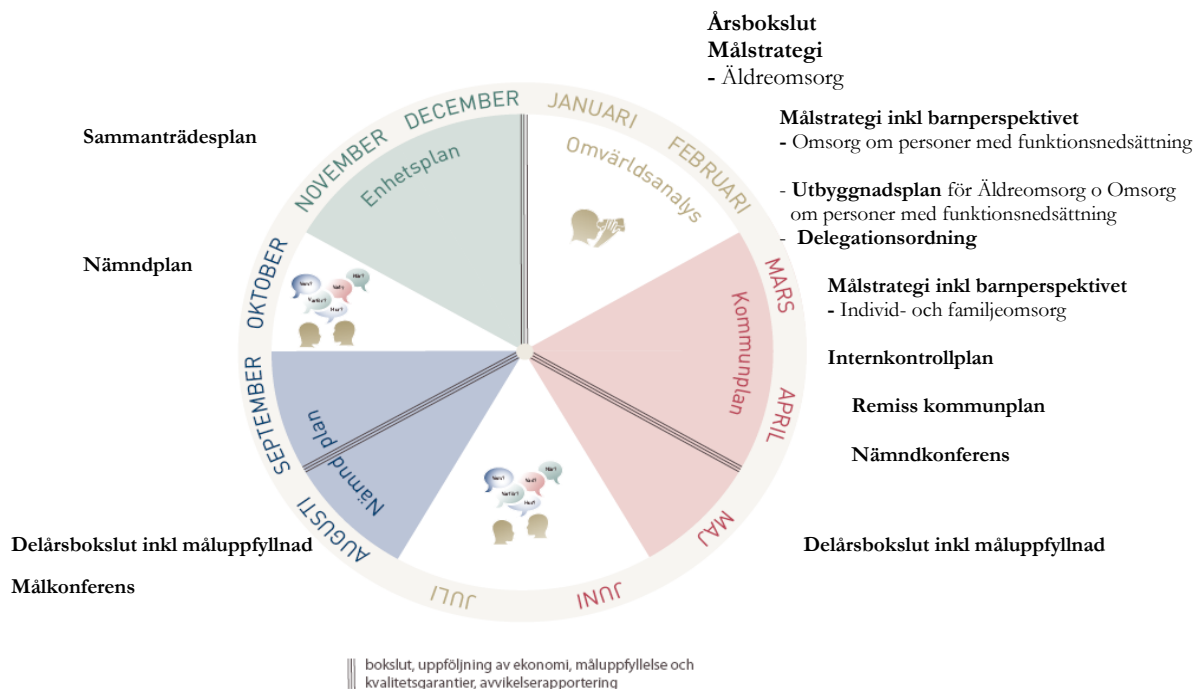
Årsbokslut
Målstrategi
- Äldreomsorg

Målstrategi inkl barnperspektivet
- Omsorg om personer med funktionsnedsättning

- Utbyggnadsplan för Äldreomsorg o Omsorg om personer med funktionsnedsättning
- Delegationsordning

Målstrategi inkl barnperspektivet
- Individ- och familjeomsorg

Internkontrollplan

Remiss kommunplan

Nämndkonferens

Delårsbokslut inkl måluppfyllnad

Sammanträdesplan

Nämndplan

Delårsbokslut inkl måluppfyllnad

Målkonferens

JANUARI
FEBRUARI
MARS
APRIL
MAJ
JUNI
JULI
AUGUSTI
SEPTEMBER
OKTOBER
NOVEMBER
DECEMBER

Omvärldsanalys
Kommunplan
Nämndplan
Enhetsplan

Vem? Var? Varför? Hur? När?
Vem? Var? Varför? Hur? När?

bokslut, uppföljning av ekonomi, måluppfyllelse och kvalitetsgarantier, avvikelserapportering